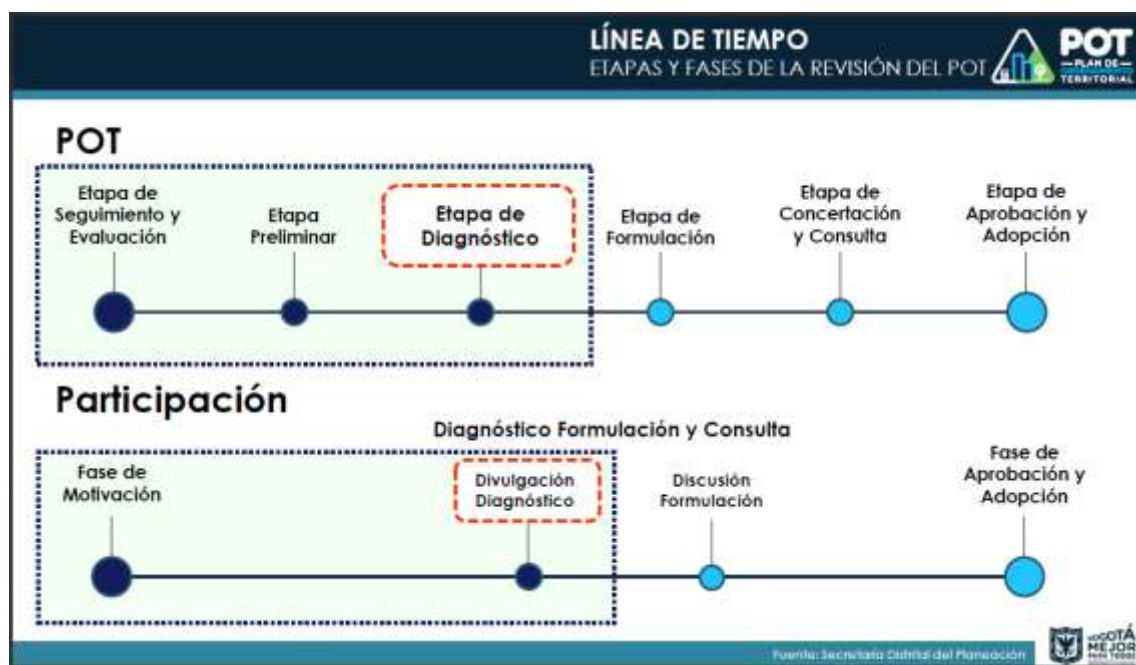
LÍNEA DE TIEMPO
ETAPAS Y FASES DE LA REVISIÓN DEL POT

POT
PLAN DE
TERRITORIAL

POT

Etapa de Seguimiento y Evaluación

Etapa Preliminar

Etapa de Diagnóstico

Etapa de Formulación

Etapa de Concertación y Consulta

Etapa de Aprobación y Adopción

Participación

Diagnóstico Formulación y Consulta

Fase de Motivación

Divulgación Diagnóstico

Discusión Formulación

Fase de Aprobación y Adopción

Fuente: Secretaría Distrital del Planeación

BOGOTÁ MEJOR PARA TODOS